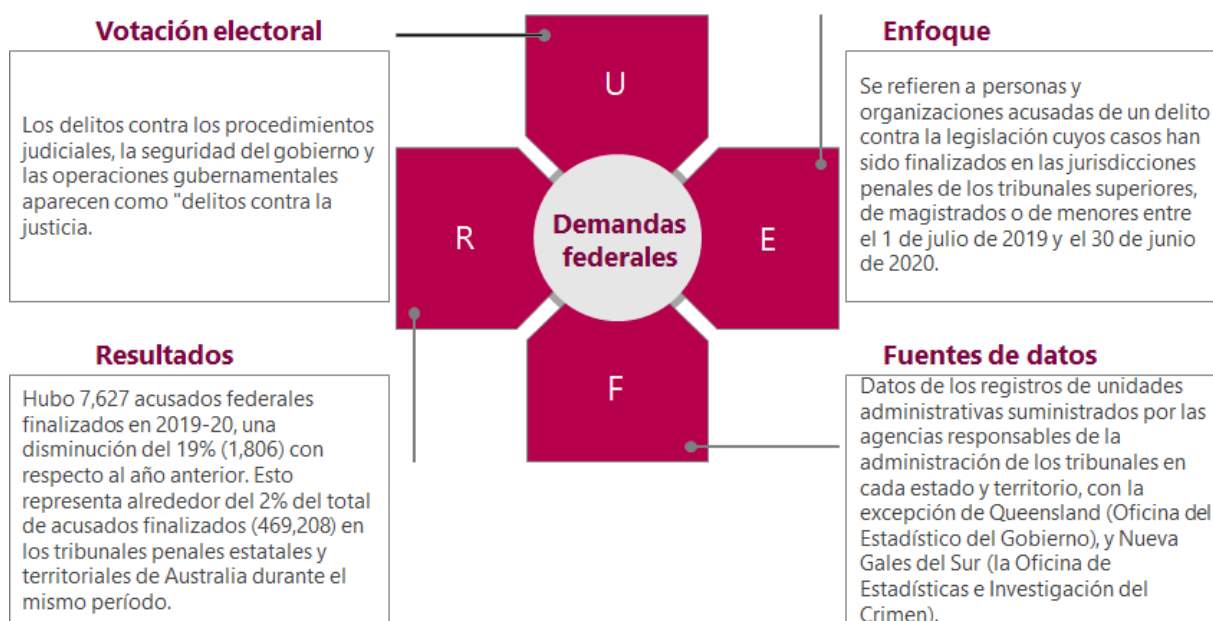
Votación electoral

Los delitos contra los procedimientos judiciales, la seguridad del gobierno y las operaciones gubernamentales aparecen como "delitos contra la justicia.

U

R

Demandas federales

E

F

Enfoque

Se refieren a personas y organizaciones acusadas de un delito contra la legislación cuyos casos han sido finalizados en las jurisdicciones penales de los tribunales superiores, de magistrados o de menores entre el 1 de julio de 2019 y el 30 de junio de 2020.

Resultados

Hubo 7,627 acusados federales finalizados en 2019-20, una disminución del 19% (1,806) con respecto al año anterior. Esto representa alrededor del 2% del total de acusados finalizados (469,208) en los tribunales penales estatales y territoriales de Australia durante el mismo período.

Fuentes de datos

Datos de los registros de unidades administrativas suministrados por las agencias responsables de la administración de los tribunales en cada estado y territorio, con la excepción de Queensland (Oficina del Estadístico del Gobierno), y Nueva Gales del Sur (la Oficina de Estadísticas e Investigación del Crimen).